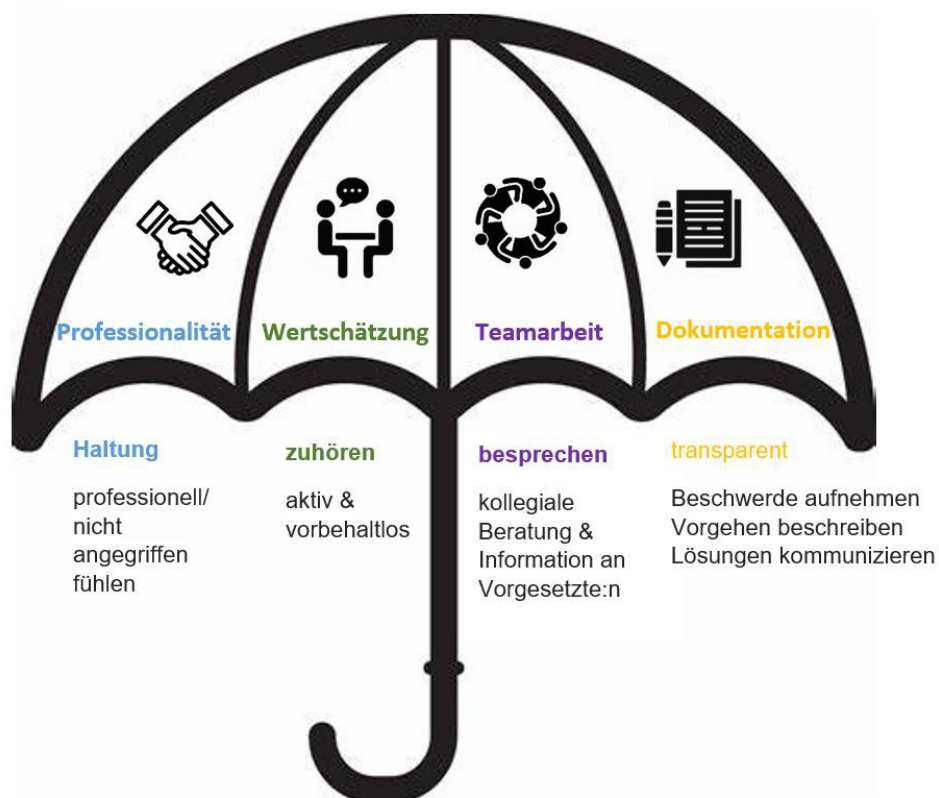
Professionalität

Wertschätzung

Teamarbeit

Dokumentation

Haltung

professionell/ nicht angegriffen fühlen

zuhören

aktiv & vorbehaltlos

besprechen

kollegiale Beratung & Information an Vorgesetzte:n

transparent

Beschwerde aufnehmen
Vorgehen beschreiben
Lösungen kommunizieren